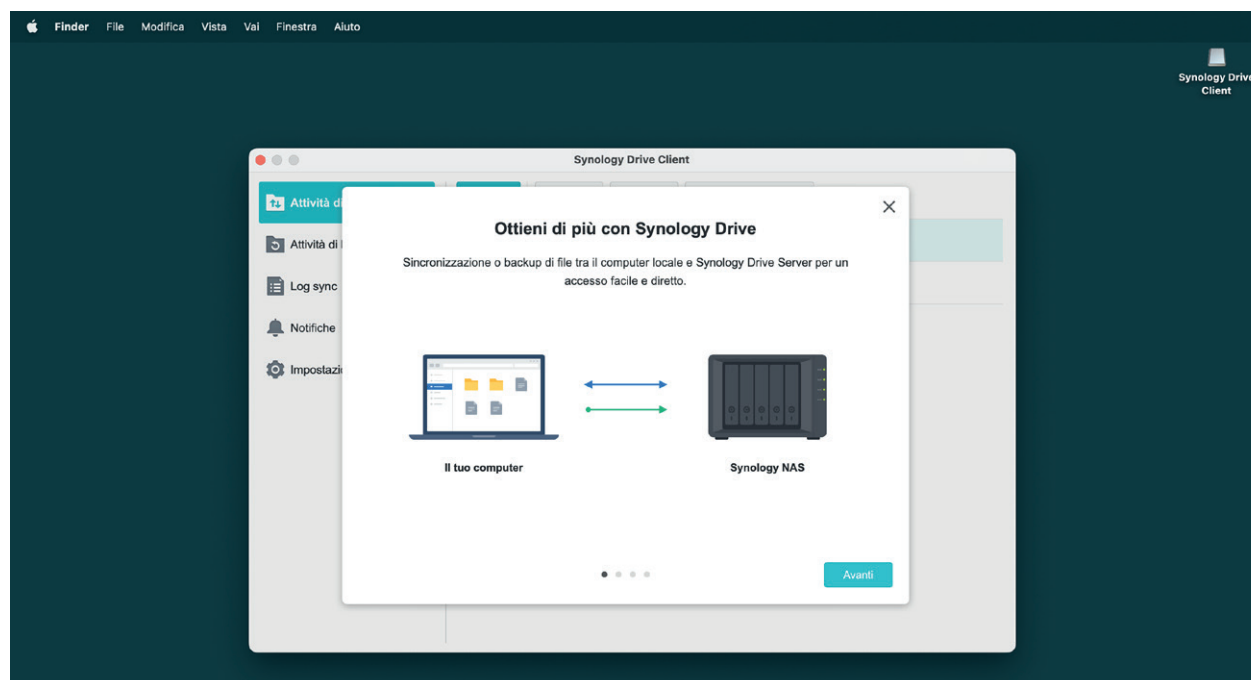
Finder File Modifica Vista Vai Finestra Aiuto

Synology Drive Client

Synology Drive Client

Attività di

Attività di

Log sync

Notifiche

Impostazi

Ottieni di più con Synology Drive

Sincronizzazione o backup di file tra il computer locale e Synology Drive Server per un accesso facile e diretto.

Il tuo computer

Synology NAS

Avanti